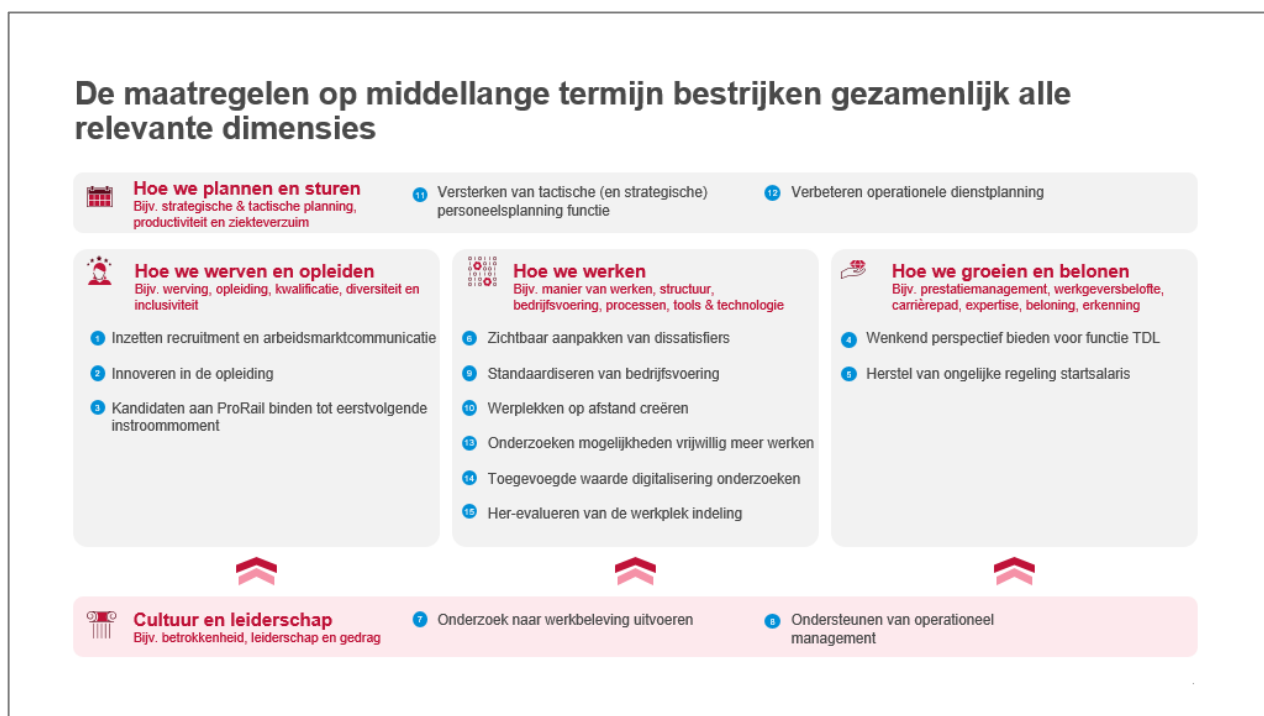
De maatregelen op middellange termijn bestrijken gezamenlijk alle relevante dimensies

Hoe we plannen en sturen
Bijv. strategische & tactische planning, productiviteit en ziekteverzuim

11 Versterken van tactische (en strategische) personeelsplanning functie

12 Verbeteren operationele dienstplanning

Hoe we werven en opleiden
Bijv. werving, opleiding, kwalificatie, diversiteit en inclusiviteit

1 Inzetten recruitment en arbeidsmarktcommunicatie

2 Innoveren in de opleiding

3 Kandidaten aan ProRail binden tot eerstvolgende instroommoment

Hoe we werken
Bijv. manier van werken, structuur, bedrijfsvoering, processen, tools & technologie

6 Zichtbaar aanpakken van dissatisfiers

9 Standaardiseren van bedrijfsvoering

10 Werplekken op afstand creëren

13 Onderzoeken mogelijkheden vrijwillig meer werken

14 Toegevoegde waarde digitalisering onderzoeken

15 Her-evalueren van de werkplek indeling

Hoe we groeien en belonen
Bijv. prestatiemanagement, werkgeversbelofte, carrièrepad, expertise, beloning, erkenning

4 Wenkend perspectief bieden voor functie TDL

5 Herstel van ongelijke regeling startsalaris

Cultuur en leiderschap
Bijv. betrokkenheid, leiderschap en gedrag

7 Onderzoek naar werkbeleving uitvoeren

8 Ondersteunen van operationeel management